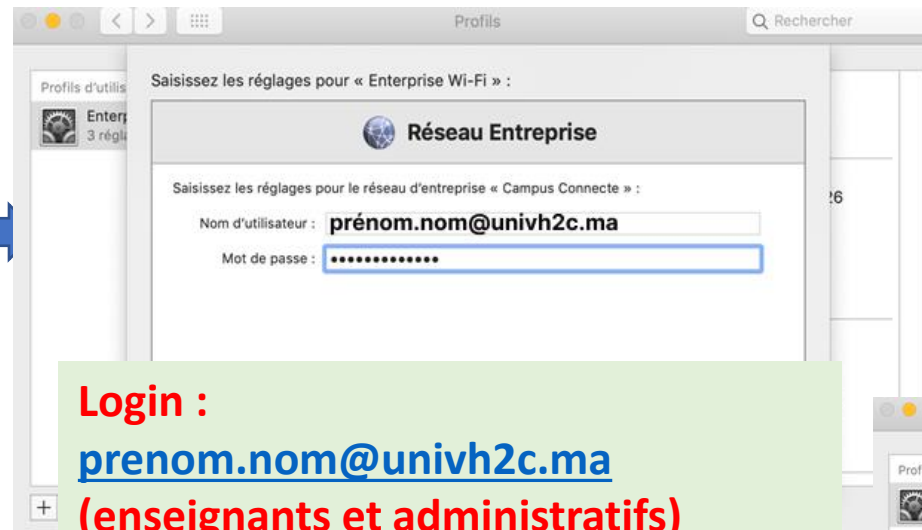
Profils

Rechercher

Profils d'utilis

Enterp
3 régl

Saisissez les réglages pour « Enterprise Wi-Fi » :

Réseau Entreprise

Saisissez les réglages pour le réseau d'entreprise « Campus Connecte » :

Nom d'utilisateur : prénom.nom@univh2c.ma

Mot de passe : ••••••••••••••

26

Login :
prenom.nom@univh2c.ma
(enseignants et administratifs)

Prof

+